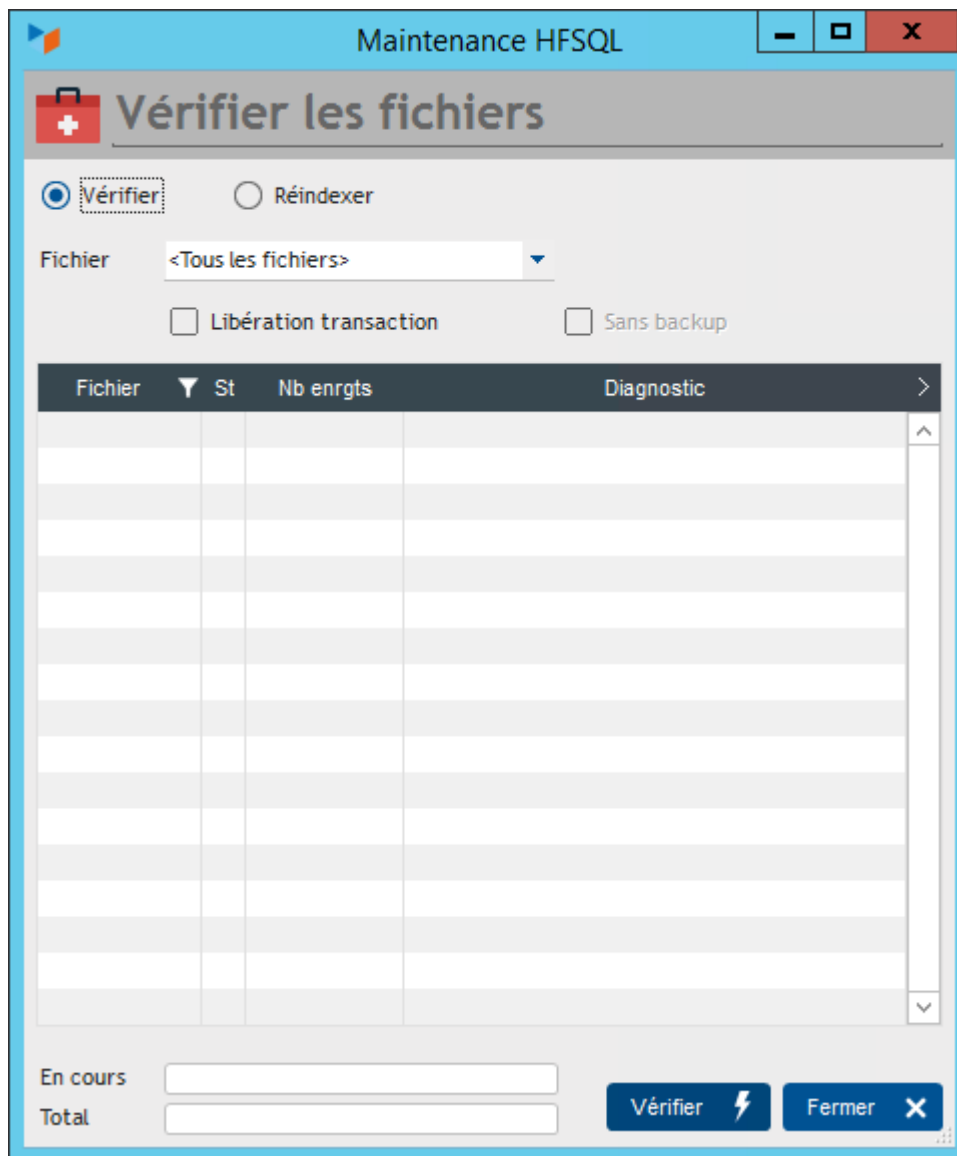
Maintenance HFSQL

Vérifier les fichiers

Vérifier Réindexer

Fichier <Tous les fichiers>

Libération transaction Sans backup

| Fichier | St | Nb enrgts | Diagnostic |
|---|---|---|---|

En cours

Total

Vérifier Fermer